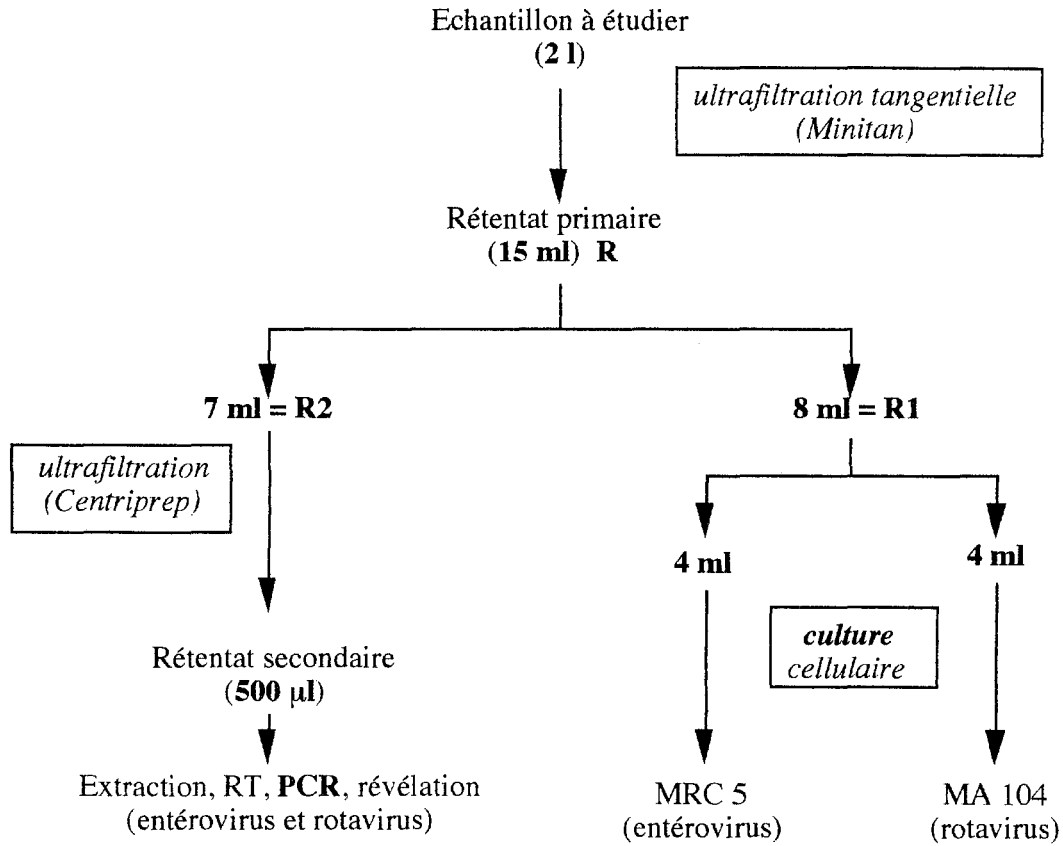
Echantillon à étudier
(2 l)

ultrafiltration tangentielle
(Minitan)

Rétentat primaire
(15 ml) R

7 ml = R2

8 ml = R1

ultrafiltration
(Centriprep)

4 ml

4 ml

culture
cellulaire

Rétentat secondaire
(500 µl)

Extraction, RT, PCR, révélation
(entérovirus et rotavirus)

MRC 5
(entérovirus)

MA 104
(rotavirus)